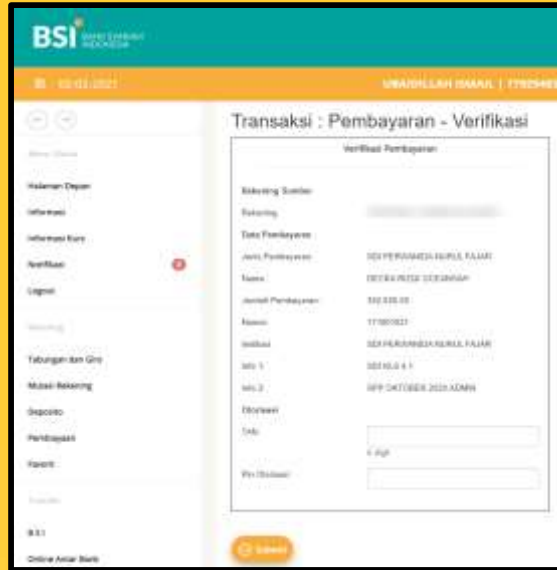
BSI BANK SYARIAH INDONESIA

02-03-2021

UMARILLAH ISMAIL | 77925483

Menu Utama

Halaman Depan

Informasi

Informasi Kurs

Notifikasi

Logout

Rekening

Tabungan dan Giro

Mutasi Rekening

Deposito

Pembiayaan

Favorit

Transfer

BSI

Online Antar Bank

Transaksi : Pembayaran - Verifikasi

Verifikasi Pembayaran

Rekening Sumber

Rekening

Data Pembayaran

Jenis Pembayaran

SDI PERMANDA NURUL FAJAR

Nama

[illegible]

Jumlah Pembayaran

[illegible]

Nomor

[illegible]

Institusi

SDI PERMANDA NURUL FAJAR

Info 1

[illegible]

Info 2

SPP OKTOBER 2020 ADMIN

Otorisasi

Tabs

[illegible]

Pin Otorisasi

Submit